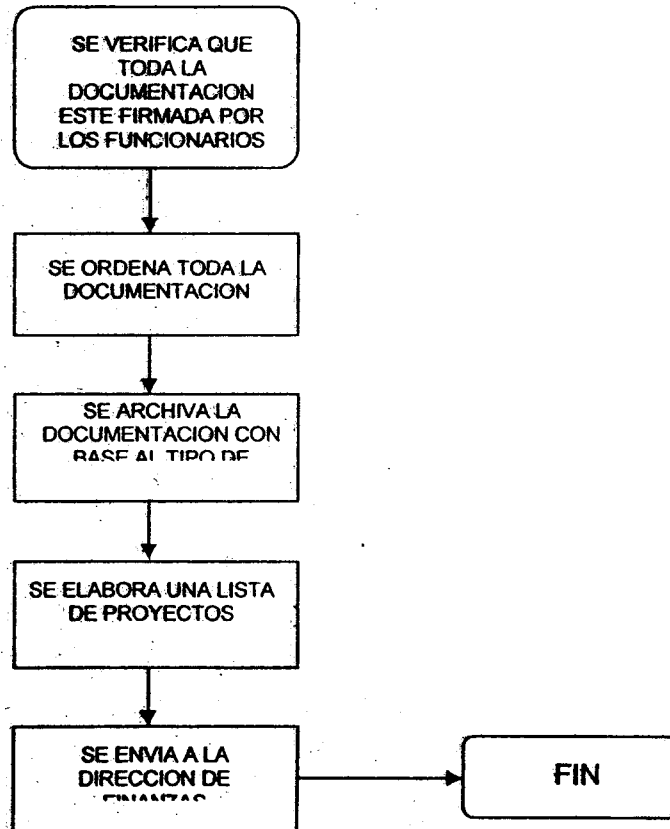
SE VERIFICA QUE TODA LA DOCUMENTACION ESTE FIRMADA POR LOS FUNCIONARIOS

SE ORDENA TODA LA DOCUMENTACION

SE ARCHIVA LA DOCUMENTACION CON BASE AL TIPO DE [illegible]

SE ELABORA UNA LISTA DE PROYECTOS

SE ENVIA A LA DIRECCION DE FINANZAS

FIN